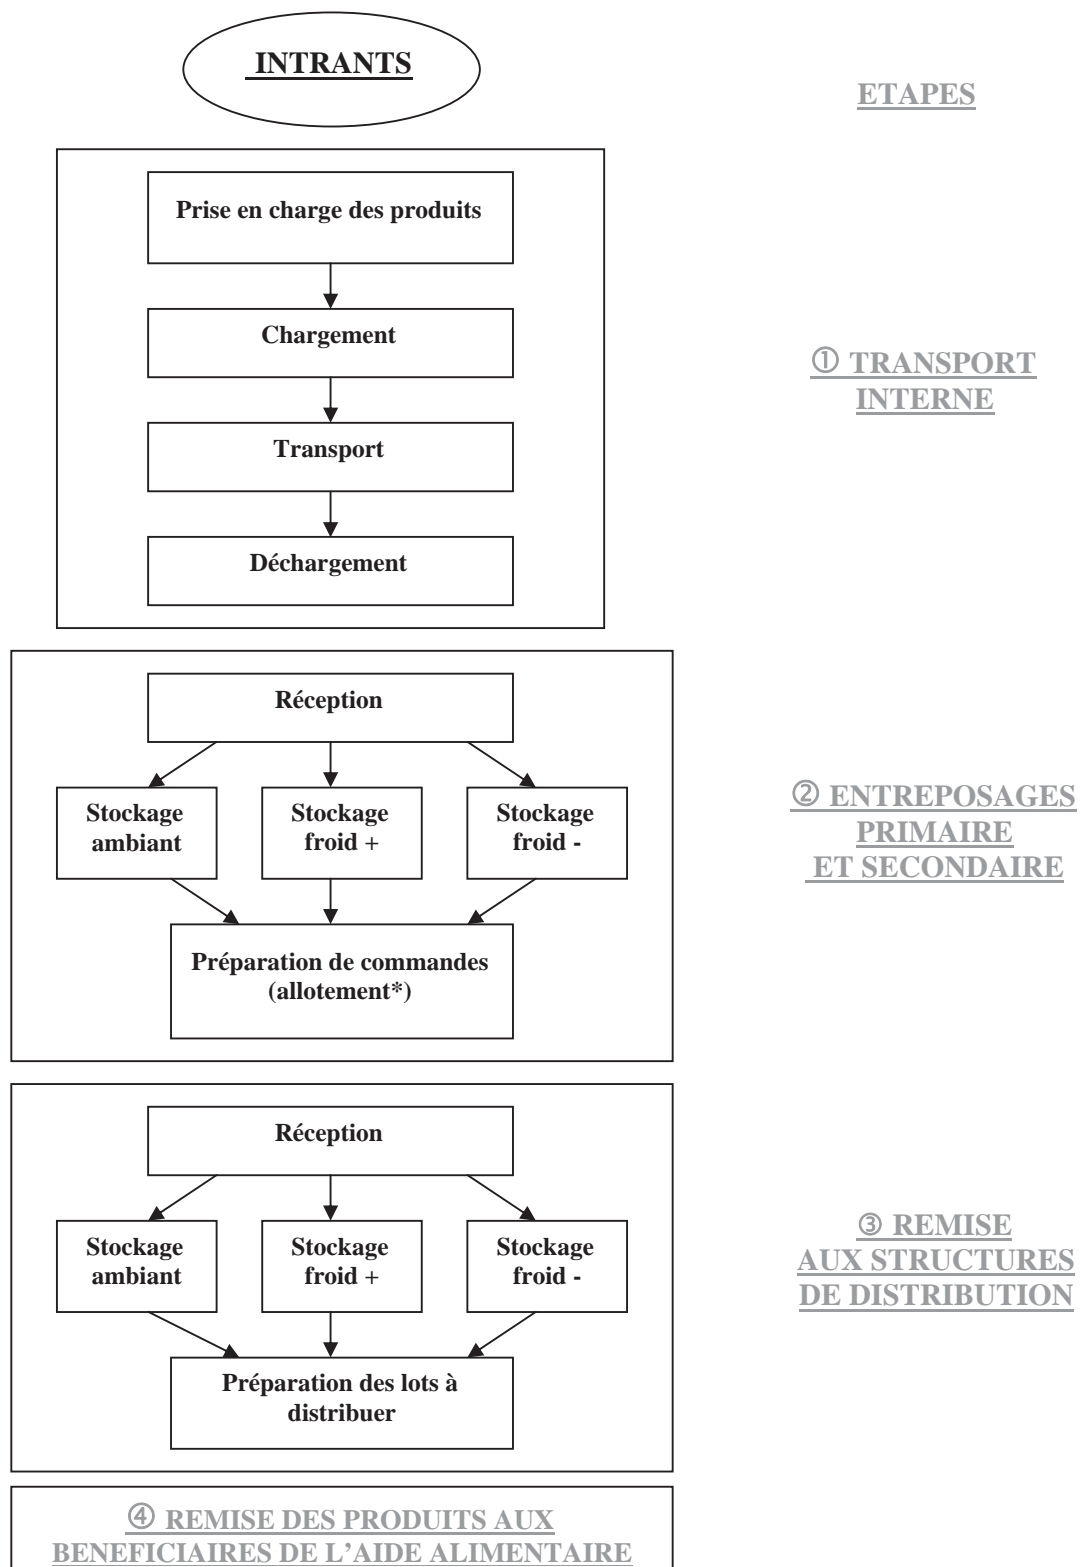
INTRANTS

ETAPES

Prise en charge des produits

Chargement

Transport

Déchargement

① TRANSPORT INTERNE

Réception

Stockage ambiant

Stockage froid +

Stockage froid -

Préparation de commandes (allotement*)

② ENTREPOSAGES PRIMAIRE ET SECONDAIRE

Réception

Stockage ambiant

Stockage froid +

Stockage froid -

Préparation des lots à distribuer

③ REMISE AUX STRUCTURES DE DISTRIBUTION

④ REMISE DES PRODUITS AUX BENEFICIAIRES DE L'AIDE ALIMENTAIRE